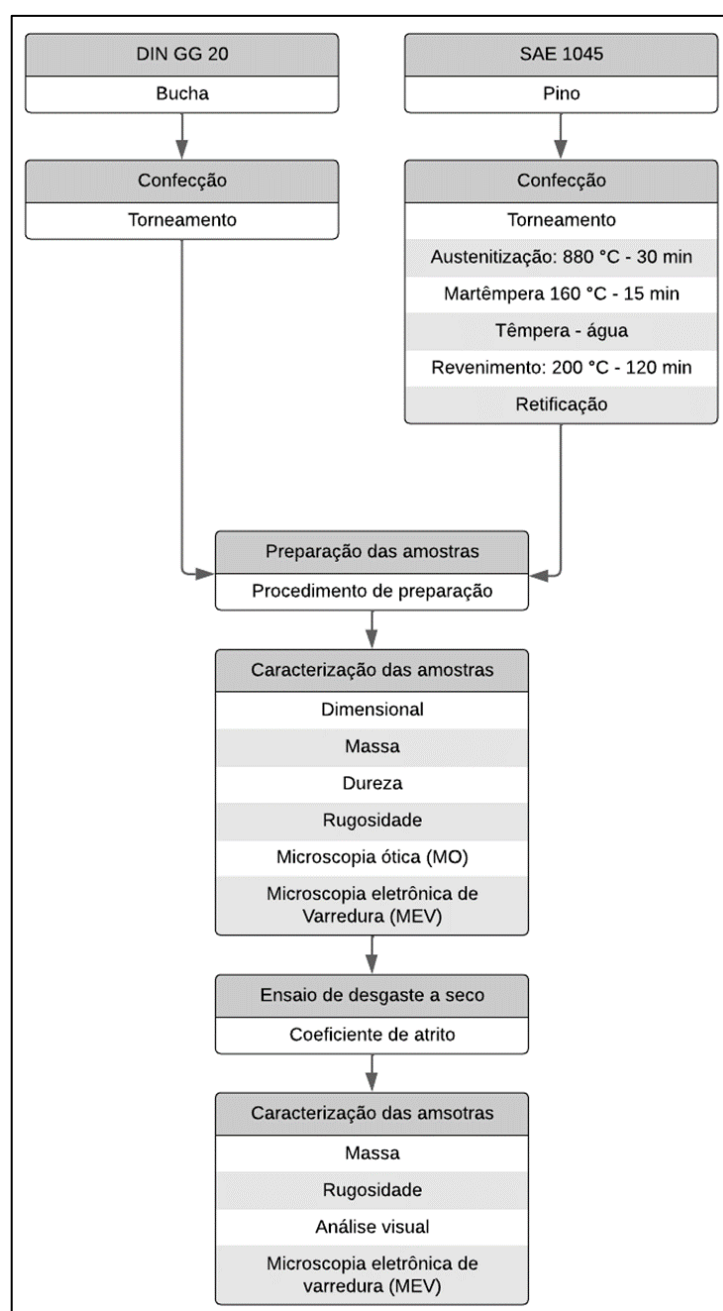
DIN GG 20

Bucha

Confecção

Torneamento

SAE 1045

Pino

Confecção

Torneamento

Austenitização: 880 °C - 30 min

Martêmpera 160 °C - 15 min

Têmpera - água

Revenimento: 200 °C - 120 min

Retificação

Preparação das amostras

Procedimento de preparação

Caracterização das amostras

Dimensional

Massa

Dureza

Rugosidade

Microscopia ótica (MO)

Microscopia eletrônica de Varredura (MEV)

Ensaio de desgaste a seco

Coeficiente de atrito

Caracterização das amsotras

Massa

Rugosidade

Análise visual

Microscopia eletrônica de varredura (MEV)